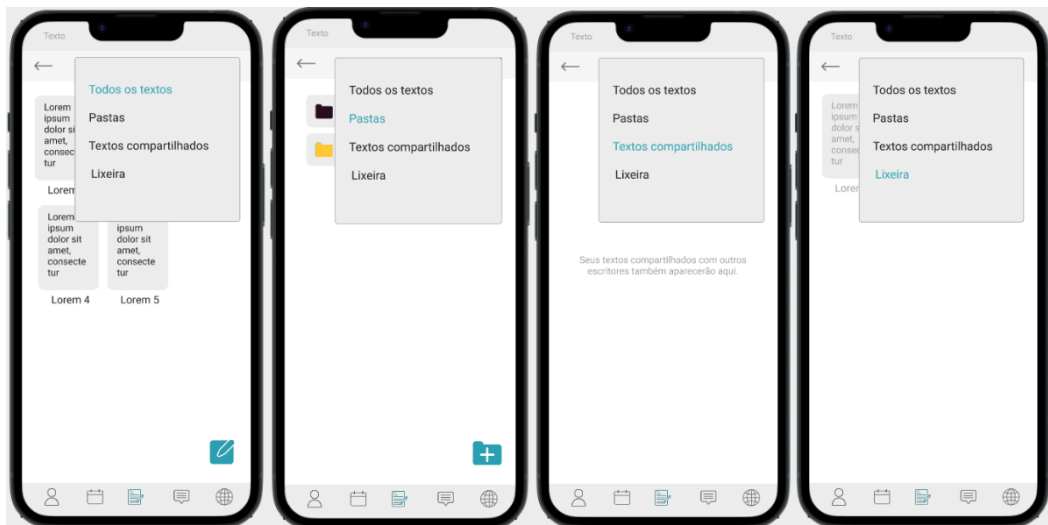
Texto

←

Lorem ipsum dolor sit amet, consectetur

Lorem

Lorem ipsum dolor sit amet, consectetur

ipsum dolor sit amet, consectetur

Lorem 4

Lorem 5

Todos os textos
Pastas
Textos compartilhados
Lixeira

Texto

←

Todos os textos
Pastas
Textos compartilhados
Lixeira

Texto

←

Todos os textos
Pastas
Textos compartilhados
Lixeira

Seus textos compartilhados com outros escritores também aparecerão aqui.

Texto

←

Lorem ipsum dolor sit amet, consectetur

Lorem

Todos os textos
Pastas
Textos compartilhados
Lixeira